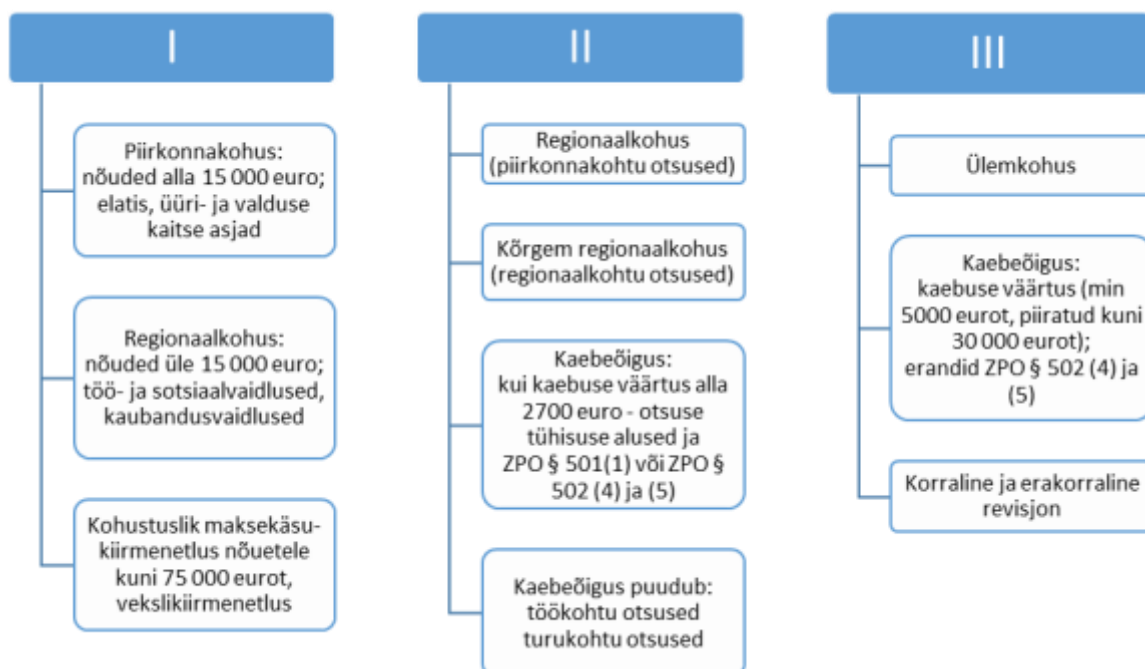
I

Piirkonnakohus: nõuded alla 15 000 euro; elatis, üüri- ja valduse kaitse asjad

Regionaalkohus: nõuded üle 15 000 euro; töö- ja sotsiaalvaidlused, kaubandusvaidlused

Kohustuslik maksekäsukiirmenetlus nõuetele kuni 75 000 eurot, vekslikiirmenetlus

II

Regionaalkohus (piirkonnakohtu otsused)

Kõrgem regionaalkohus (regionaalkohtu otsused)

Kaebeõigus: kui kaebuse väärtus alla 2700 euro - otsuse tühisuse alused ja ZPO § 501(1) või ZPO § 502 (4) ja (5)

Kaebeõigus puudub: töökohtu otsused turukohtu otsused

III

Ülemkohus

Kaebeõigus: kaebuse väärtus (min 5000 eurot, piiratud kuni 30 000 eurot); erandid ZPO § 502 (4) ja (5)

Korraline ja erakorraline revisjon